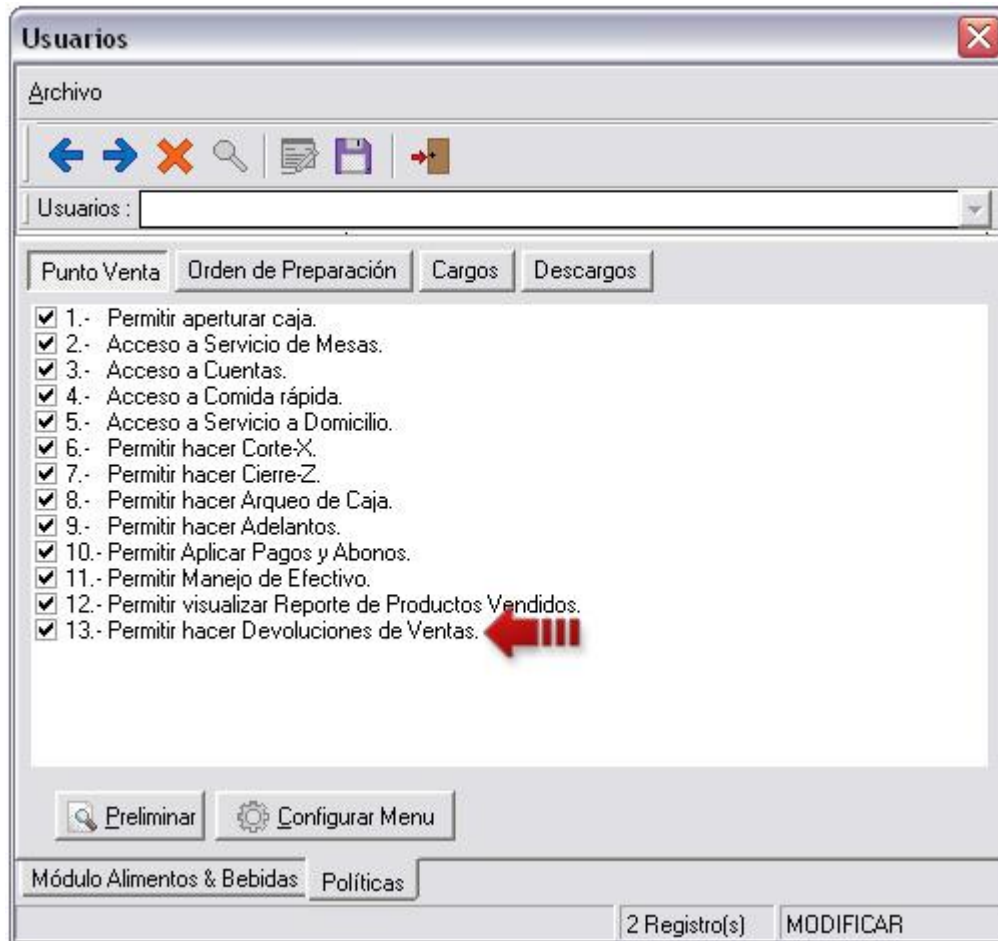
Usuarios

Archivo

Usuarios :

Punto Venta | Orden de Preparación | Cargos | Descargos

☑ 1.- Permitir aperturar caja.
☑ 2.- Acceso a Servicio de Mesas.
☑ 3.- Acceso a Cuentas.
☑ 4.- Acceso a Comida rápida.
☑ 5.- Acceso a Servicio a Domicilio.
☑ 6.- Permitir hacer Corte-X.
☑ 7.- Permitir hacer Cierre-Z.
☑ 8.- Permitir hacer Arqueo de Caja.
☑ 9.- Permitir hacer Adelantos.
☑ 10.- Permitir Aplicar Pagos y Abonos.
☑ 11.- Permitir Manejo de Efectivo.
☑ 12.- Permitir visualizar Reporte de Productos Vendidos.
☑ 13.- Permitir hacer Devoluciones de Ventas.

Preliminar | Configurar Menu

Módulo Alimentos & Bebidas | Políticas

2 Registro(s) | MODIFICAR